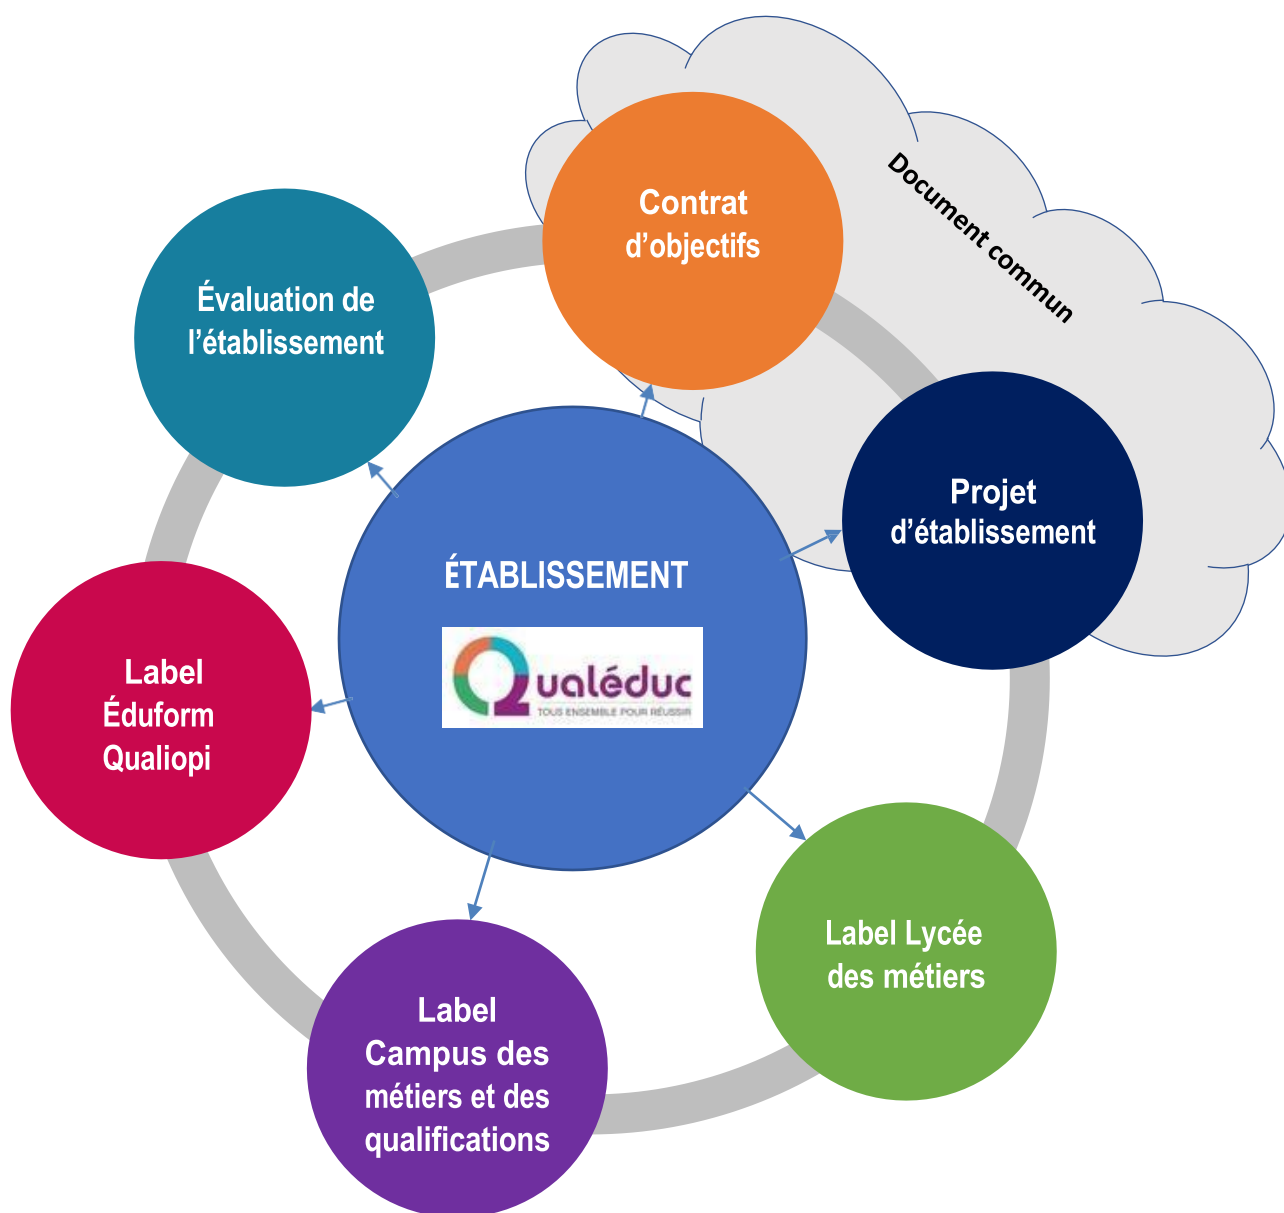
Contrat d'objectifs

Document commun

Évaluation de l'établissement

Projet d'établissement

ÉTABLISSEMENT

Qualéduc
TOUS ENSEMBLE POUR RÉUSSIR

Label Éduform Qualiopi

Label Lycée des métiers

Label Campus des métiers et des qualifications